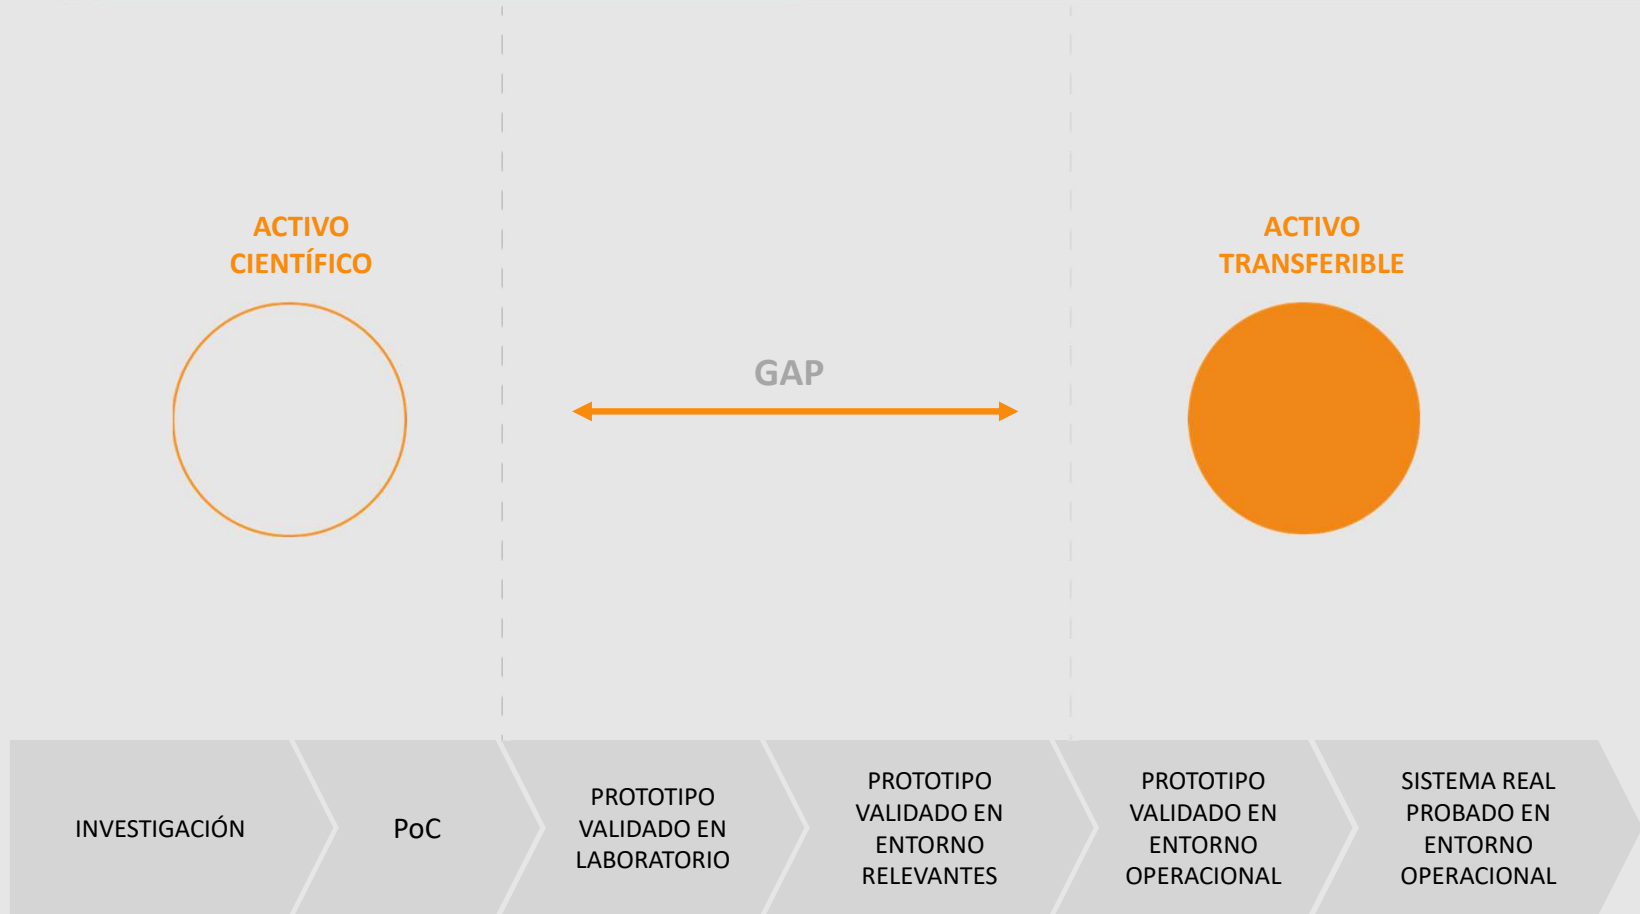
ACTIVO CIENTÍFICO

GAP

ACTIVO TRANSFERIBLE

INVESTIGACIÓN

PoC

PROTOTIPO VALIDADO EN LABORATORIO

PROTOTIPO VALIDADO EN ENTORNO RELEVANTES

PROTOTIPO VALIDADO EN ENTORNO OPERACIONAL

SISTEMA REAL PROBADO EN ENTORNO OPERACIONAL